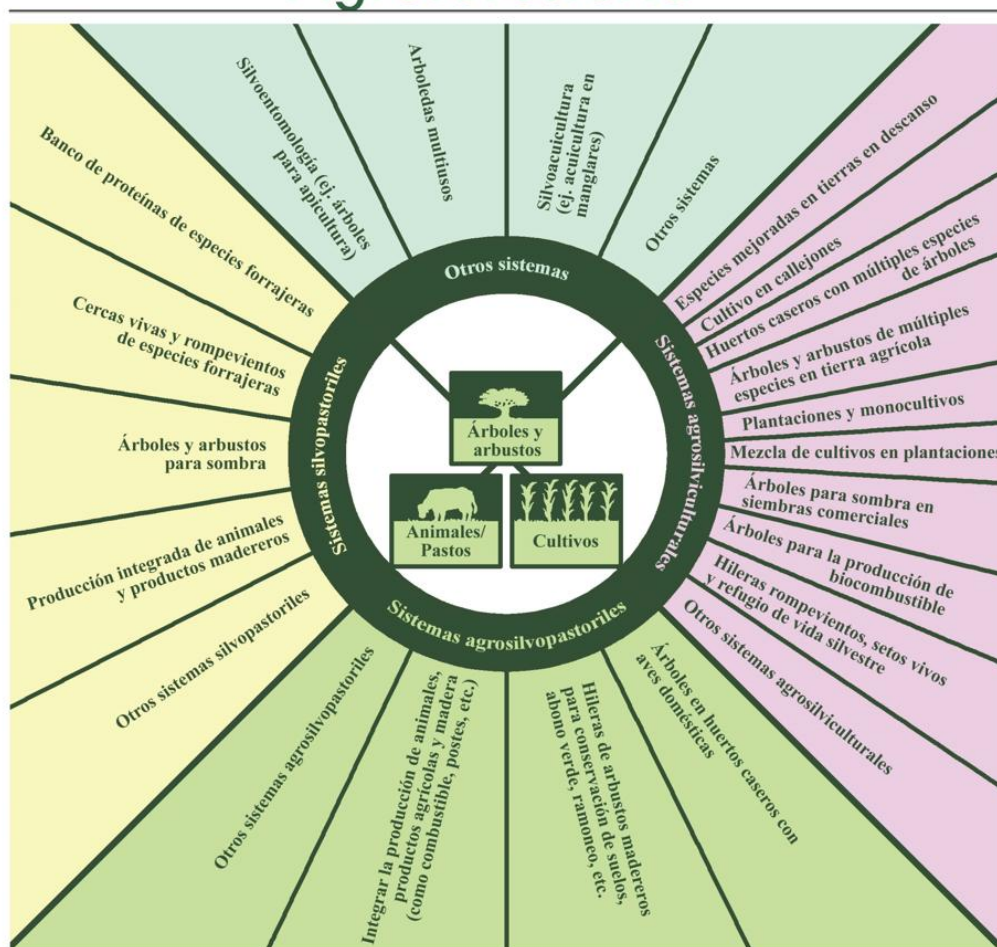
Otros sistemas

Silvoentomología (ej. árboles para apicultura)

Arboledas multiusos

Silvoacuicultura (ej. acuicultura en manglares)

Otros sistemas

Sistemas agrosilviculturales

Especies mejoradas en tierras en descanso

Cultivo en callejones

Huertos caseros con múltiples especies de árboles

Árboles y arbustos de múltiples especies en tierra agrícola

Plantaciones y monocultivos

Mezcla de cultivos en plantaciones

Árboles para sombra en siembras comerciales

Árboles para la producción de biocombustible

Hileras rompevientos, setos vivos y refugio de vida silvestre

Otros sistemas agrosilviculturales

Sistemas agrosilvopastoriles

Árboles en huertos caseros con aves domésticas

Hileras de arbustos madereros para conservación de suelos, abono verde, ramoneo, etc.

Integrar la producción de animales, productos agrícolas y madera (como combustible, postes, etc.)

Otros sistemas agrosilvopastoriles

Sistemas silvopastoriles

Banco de proteínas de especies forrajeras

Cercas vivas y rompevientos de especies forrajeras

Árboles y arbustos para sombra

Producción integrada de animales y productos madereros

Otros sistemas silvopastoriles

Árboles y arbustos

Animales/ Pastos

Cultivos